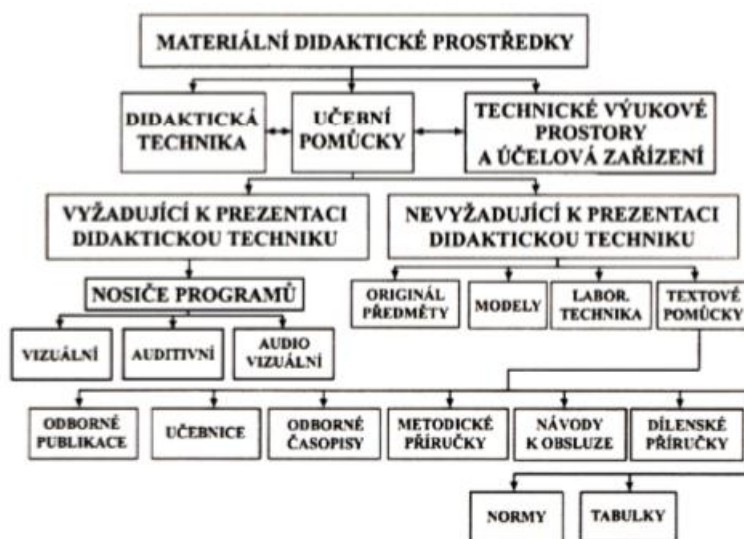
MATERIÁLNÍ DIDAKTICKÉ PROSTŘEDKY

DIDAKTICKÁ TECHNIKA

UČEBNÍ POMŮCKY

TECHNICKÉ VÝUKOVÉ PROSTORY A ÚČELOVÁ ZAŘÍZENÍ

VYŽADUJÍCÍ K PREZENTACI DIDAKTICKOU TECHNIKU

NEVYŽADUJÍCÍ K PREZENTACI DIDAKTICKOU TECHNIKU

NOSIČE PROGRAMŮ

VIZUÁLNÍ

AUDITIVNÍ

AUDIO VIZUÁLNÍ

ORIGINÁL PŘEDMĚTY

MODELY

LABOR. TECHNIKA

TEXTOVÉ POMŮCKY

ODBORNÉ PUBLIKACE

UČEBNICE

ODBORNÉ ČASOPISY

METODICKÉ PŘÍRUČKY

NÁVODY K OBSLUZE

DÍLENSKÉ PŘÍRUČKY

NORMY

TABULKY